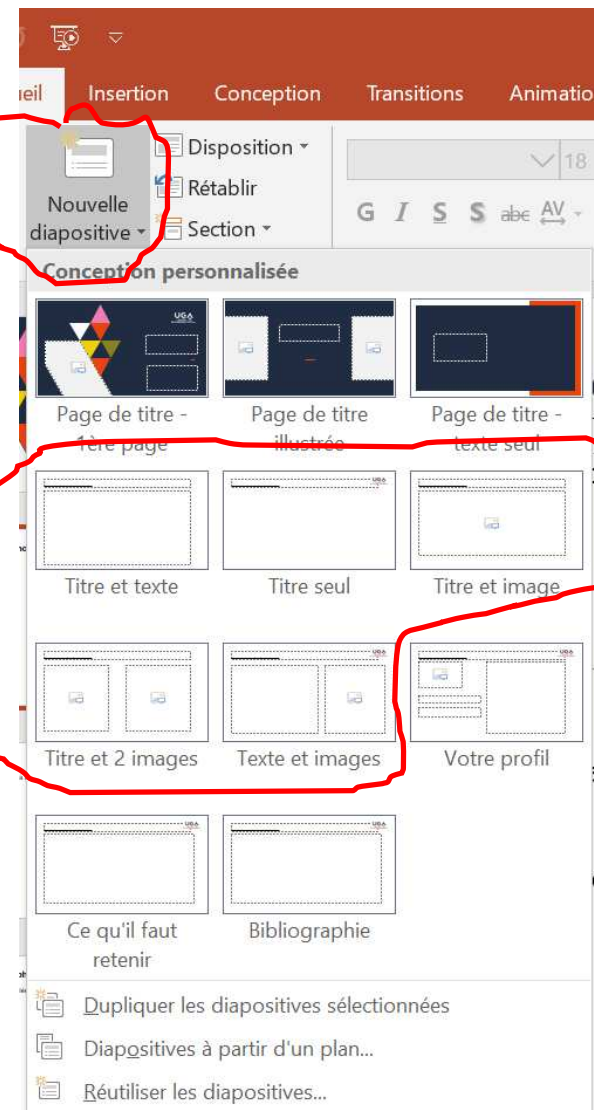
ueil Insertion Conception Transitions Animatio

Nouvelle diapositive ▾

Disposition ▾
Rétablir
Section ▾

18

G I S S abc AV

Conception personnalisée

UGA

Page de titre - 1ère page

Page de titre illustrée

Page de titre - texte seul

Titre et texte

Titre seul

Titre et image

Titre et 2 images

Texte et images

Votre profil

Ce qu'il faut retenir

Bibliographie

Dupliquer les diapositives sélectionnées

Diapositives à partir d'un plan...

Réutiliser les diapositives...